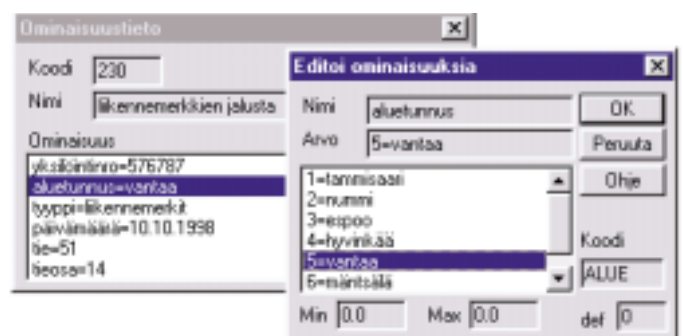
Ominaisuustieto

Koodi 230

Nimi liikennemerkkien jalusta

Ominaisuus

yksilöintinro=576787
aluetunnus=vantaa
tyyppi=liikennemerkit
päivämäärä=10.10.1998
tie=51
tieosa=14

Editoi ominaisuuksia

Nimi aluetunnus

Arvo 5=vantaa

OK

Peruuta

Ohje

1=tammisaari
2=nummi
3=espoo
4=hyvinkää
5=vantaa
6=mäntsälä

Koodi

ALUE

Min 0.0

Max 0.0

def 0